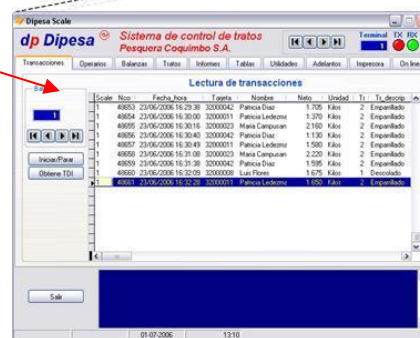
Dipesa Scale

dp Dipesa

Sistema de control de tratos
Pesquera Coquimbo S.A.

Terminal TX RX
1

Transacciones | Operarios | Balanzas | Tratos | Informes | Tablas | Utilidades | Adelantos | Impresora | On line

Lectura de transacciones

Ba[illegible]

1

Iniciar/Parar
Obtiene TDI

| Scale | Nco | Fecha_hora | Tarjeta | Nombre | Neto | Unidad | Tr | Tr_descrip |
|---|---|---|---|---|---|---|---|---|
| 1 | 40653 | 23/06/2006 16:29:38 | 32000042 | Patricia Diaz | 1.705 | Kilos | 2 | Empanillado |
| 1 | 40654 | 23/06/2006 16:30:00 | 32000011 | Patricia Ledezma | 1.570 | Kilos | 2 | Empanillado |
| 1 | 40655 | 23/06/2006 16:30:16 | 32000023 | Maria Campusan | 2.160 | Kilos | 2 | Empanillado |
| 1 | 40656 | 23/06/2006 16:30:40 | 32000042 | Patricia Diaz | 1.130 | Kilos | 2 | Empanillado |
| 1 | 40657 | 23/06/2006 16:30:49 | 32000011 | Patricia Ledezma | 1.580 | Kilos | 2 | Empanillado |
| 1 | 40658 | 23/06/2006 16:31:08 | 32000023 | Maria Campusan | 2.220 | Kilos | 2 | Empanillado |
| 1 | 40659 | 23/06/2006 16:31:38 | 32000042 | Patricia Diaz | 1.595 | Kilos | 2 | Empanillado |
| 1 | 40660 | 23/06/2006 16:32:09 | 32000008 | Luis Flores | 1.675 | Kilos | 1 | Descolado |
| 1 | 40661 | 23/06/2006 16:32:28 | 32000011 | Patricia Ledezma | 1.650 | Kilos | 2 | Empanillado |

Salir

01-07-2006 | 13:10